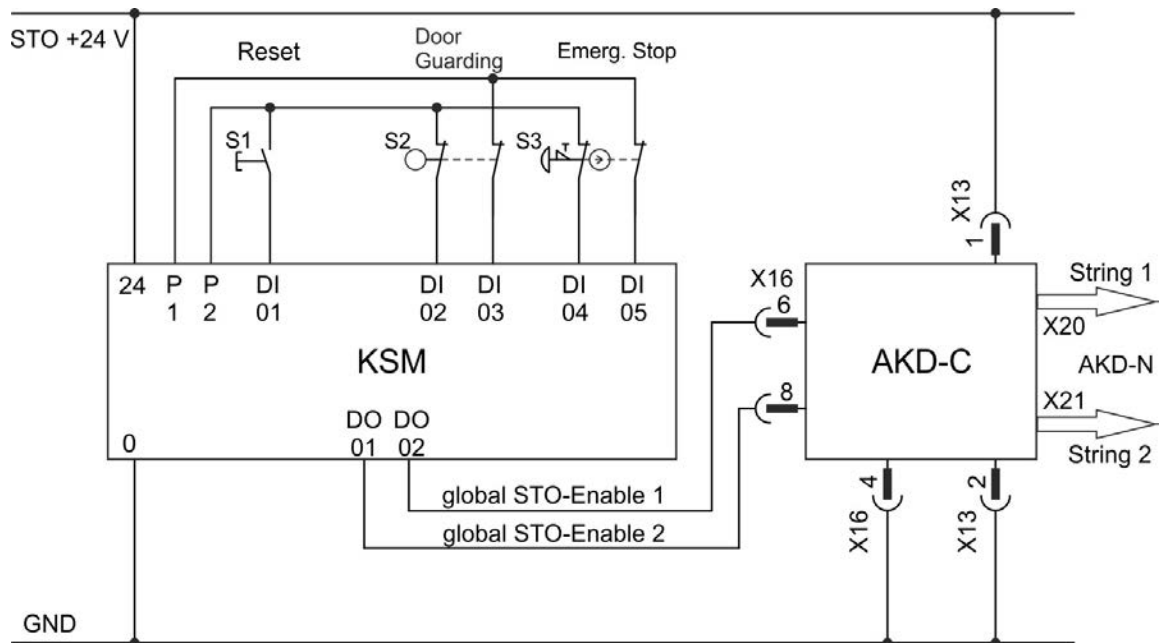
STO +24 V
Reset
Door Guarding
Emerg. Stop
S1
S2
S3
X13
1
24
P 1
P 2
DI 01
DI 02
DI 03
DI 04
DI 05
KSM
0
DO 01
DO 02
X16
6
8
AKD-C
String 1
X20
AKD-N
X21
String 2
global STO-Enable 1
global STO-Enable 2
4
X16
2
X13
GND